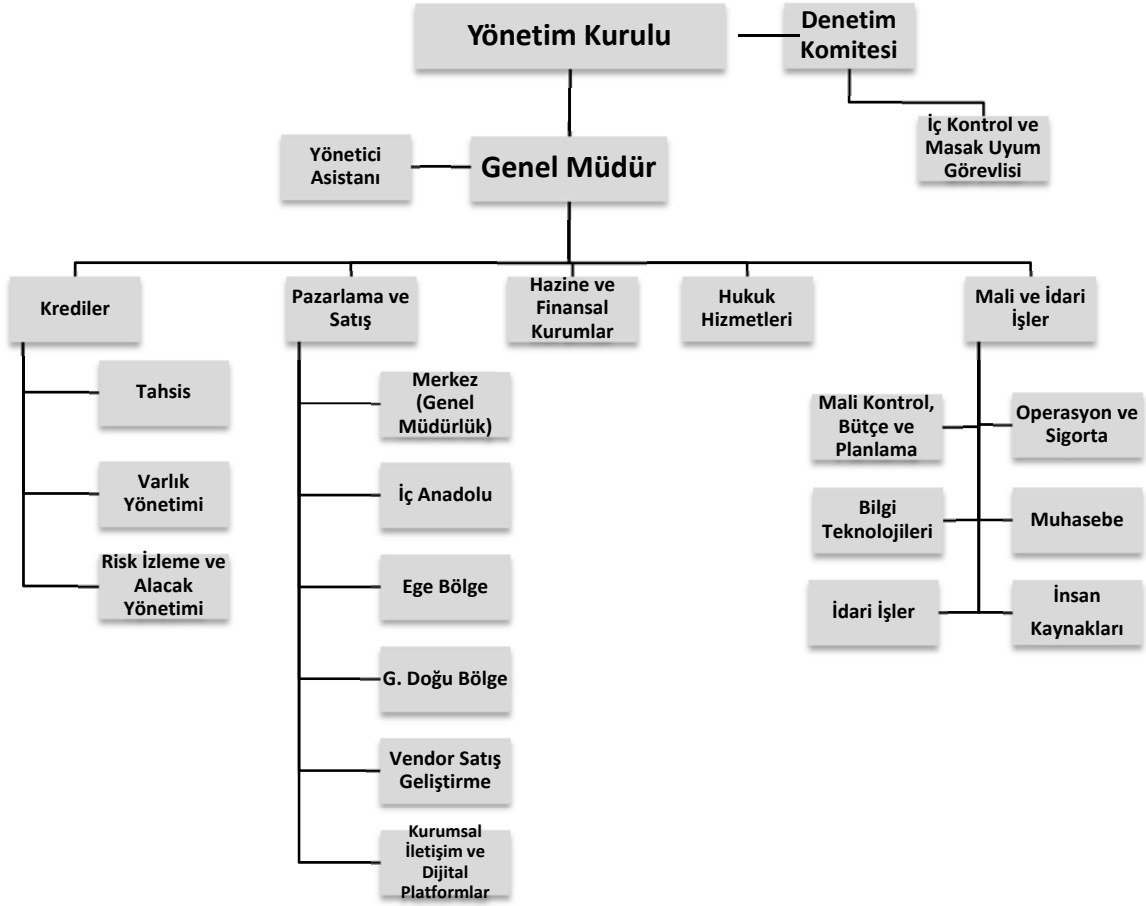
Yönetim Kurulu

Denetim Komitesi

İç Kontrol ve Masak Uyum Görevlisi

Yönetici Asistanı

Genel Müdür

Krediler

Tahsis

Varlık Yönetimi

Risk İzleme ve Alacak Yönetimi

Pazarlama ve Satış

Merkez (Genel Müdürlük)

İç Anadolu

Ege Bölge

G. Doğu Bölge

Vendor Satış Geliştirme

Kurumsal İletişim ve Dijital Platformlar

Hazine ve Finansal Kurumlar

Hukuk Hizmetleri

Mali ve İdari İşler

Mali Kontrol, Bütçe ve Planlama

Operasyon ve Sigorta

Bilgi Teknolojileri

Muhasebe

İdari İşler

İnsan Kaynakları